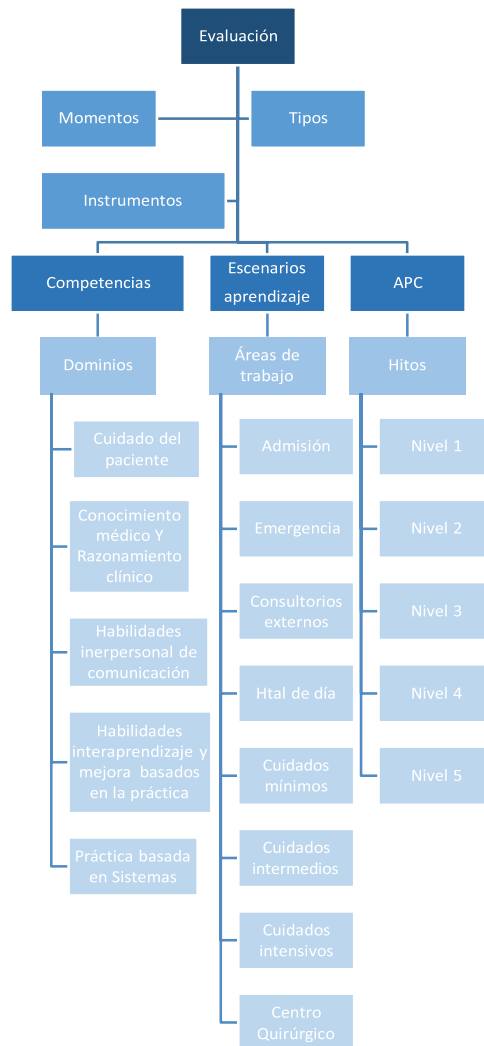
Evaluación

Momentos

Tipos

Instrumentos

Competencias

Escenarios aprendizaje

APC

Dominios

Cuidado del paciente

Conocimiento médico Y Razonamiento clínico

Habilidades inerpersonal de comunicación

Habilidades interaprendizaje y mejora basados en la práctica

Práctica basada en Sistemas

Áreas de trabajo

Admisión

Emergencia

Consultorios externos

Htal de día

Cuidados mínimos

Cuidados intermedios

Cuidados intensivos

Centro Quirúrgico

Hitos

Nivel 1

Nivel 2

Nivel 3

Nivel 4

Nivel 5